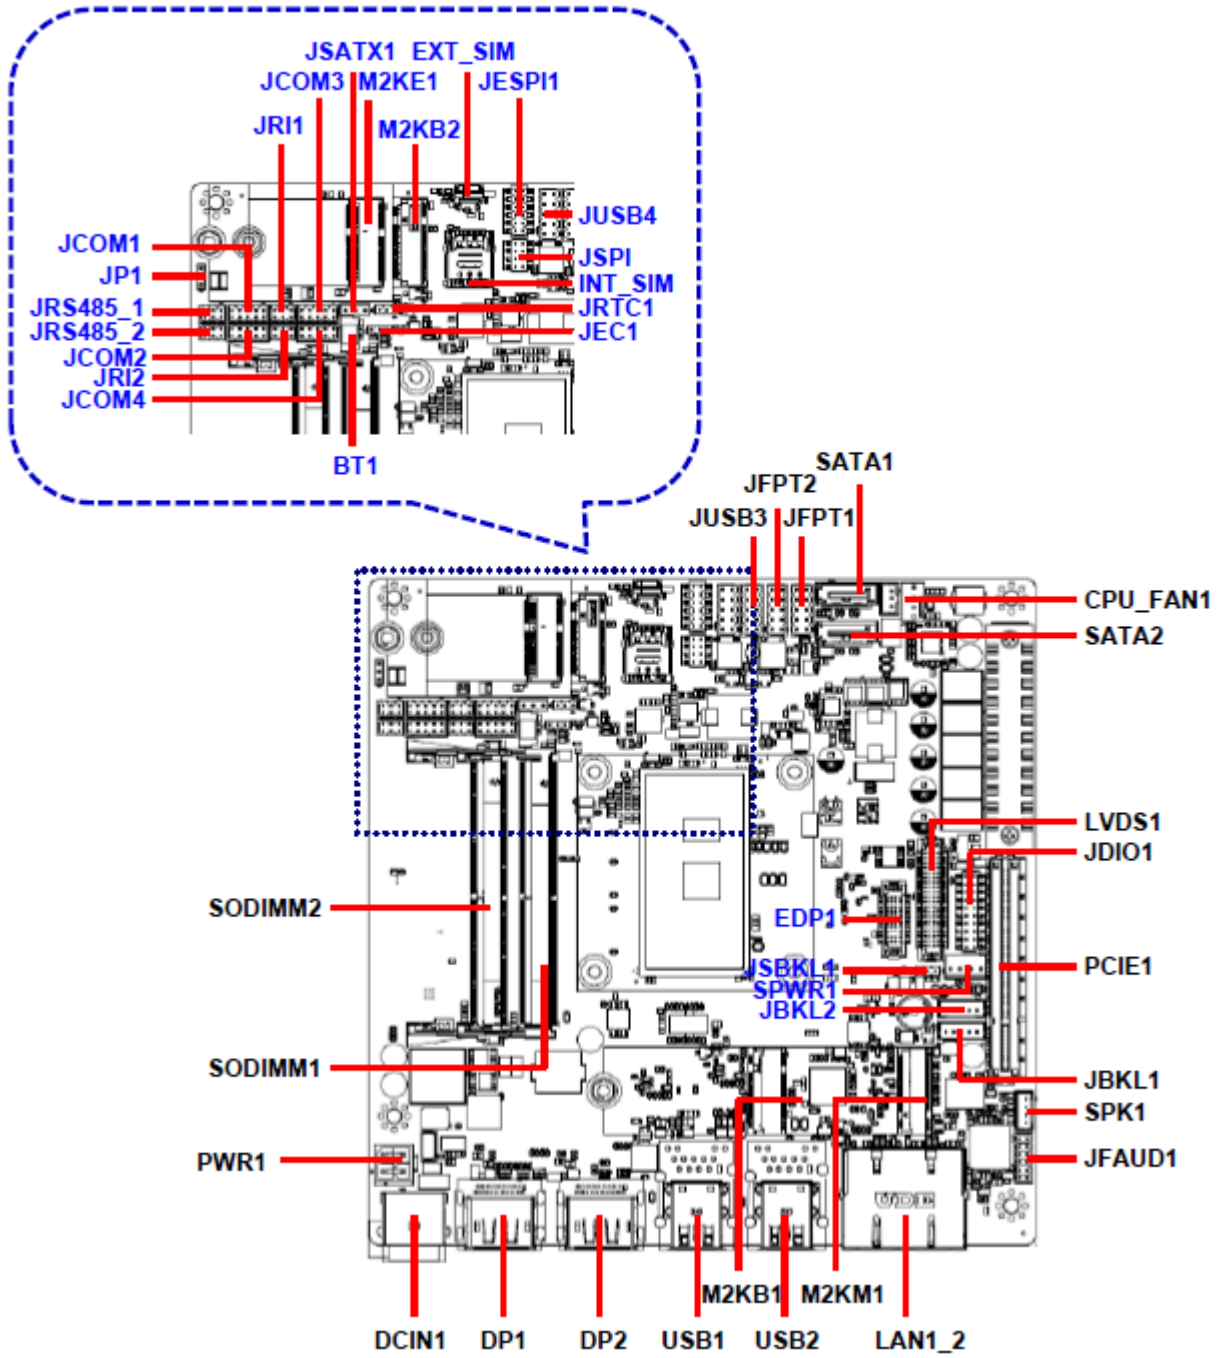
JSATX1 EXT_SIM
JCOM3 M2KE1 JESPI1
JRI1
M2KB2
JUSB4
JCOM1
JSPI
JP1
INT_SIM
JRS485_1
JRTC1
JRS485_2
JEC1
JCOM2
JRI2
JCOM4
BT1
SATA1
JFPT2
JUSB3 JFPT1
CPU_FAN1
SATA2
LVDS1
JDIO1
SODIMM2
EDP1
PCIE1
JSBKL1
SPWR1
JBKL2
SODIMM1
JBKL1
SPK1
PWR1
JFAUD1
M2KB1 M2KM1
DCIN1 DP1 DP2 USB1 USB2 LAN1_2